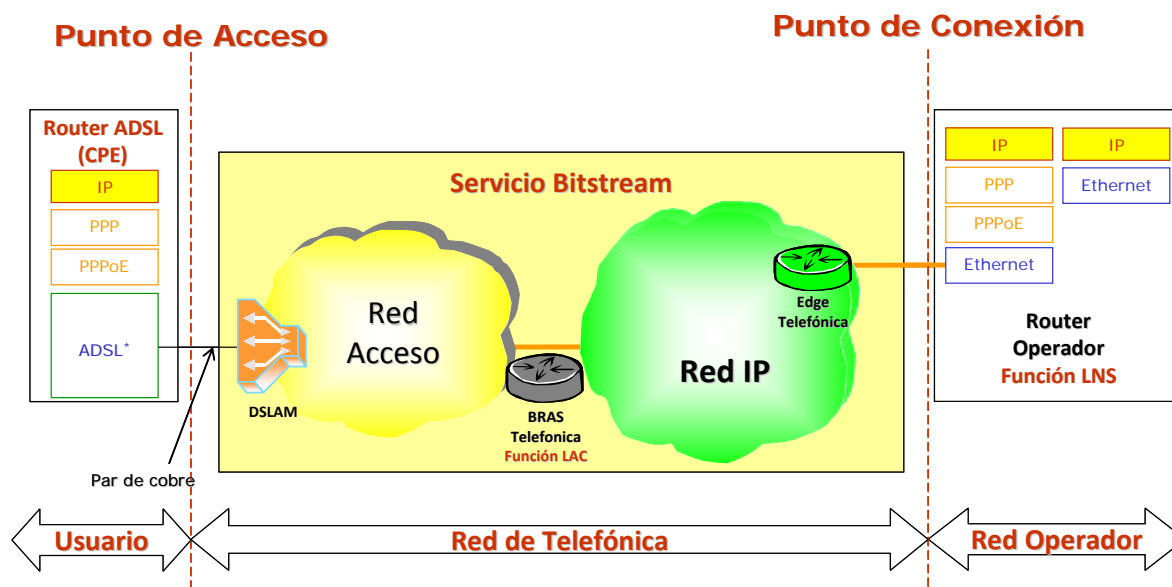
Punto de Acceso

Punto de Conexión

Router ADSL (CPE)

IP

PPP

PPPoE

ADSL*

Servicio Bitstream

Red Acceso

DSLAM

BRAS Telefonica Función LAC

Red IP

Edge Telefónica

IP

PPP

PPPoE

Ethernet

IP

Ethernet

Router Operador Función LNS

Par de cobre

Usuario

Red de Telefónica

Red Operador